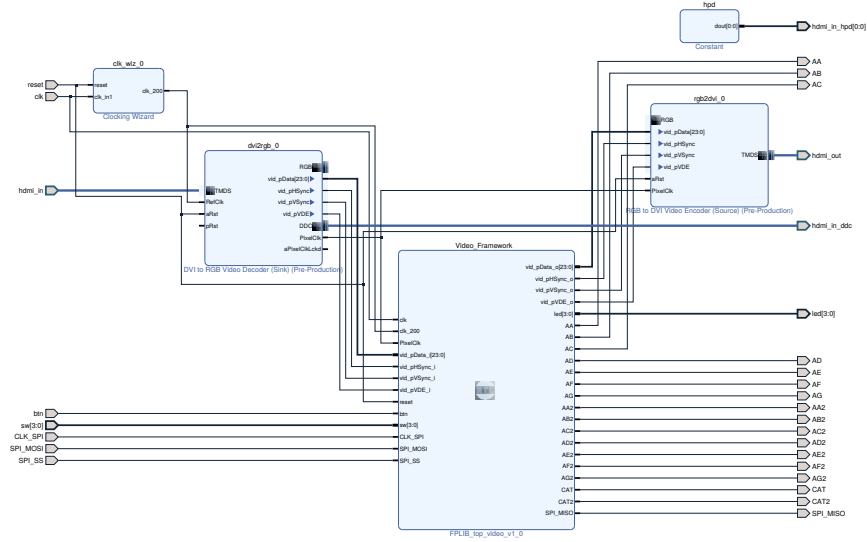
hpd
dout[0:0]
Constant
hdmi_in_hpd[0:0]

clk_wiz_0
reset
clk
reset
clk_in1
clk_200
Clocking Wizard

AA
AB
AC

rgb2dvi_0
RGB
vid_pData[23:0]
vid_pHSync
vid_pVSync
vid_pVDE
aRst
PixelClk
TMDS
RGB to DVI Video Encoder (Source) (Pre-Production)
hdmi_out

dvi2rgb_0
hdmi_in
TMDS
RefClk
aRst
pRst
RGB
vid_pData[23:0]
vid_pHSync
vid_pVSync
vid_pVDE
DDC
PixelClk
aPixelClkLckd
DVI to RGB Video Decoder (Sink) (Pre-Production)
hdmi_in_ddc

Video_Framework
clk
clk_200
PixelClk
vid_pData_i[23:0]
vid_pHSync_i
vid_pVSync_i
vid_pVDE_i
reset
btn
sw[3:0]
CLK_SPI
SPI_MOSI
SPI_SS
vid_pData_o[23:0]
vid_pHSync_o
vid_pVSync_o
vid_pVDE_o
led[3:0]
AA
AB
AC
AD
AE
AF
AG
AA2
AB2
AC2
AD2
AE2
AF2
AG2
CAT
CAT2
SPI_MISO
FPLIB_top_video_v1_0

btn
sw[3:0]
CLK_SPI
SPI_MOSI
SPI_SS

led[3:0]
AD
AE
AF
AG
AA2
AB2
AC2
AD2
AE2
AF2
AG2
CAT
CAT2
SPI_MISO